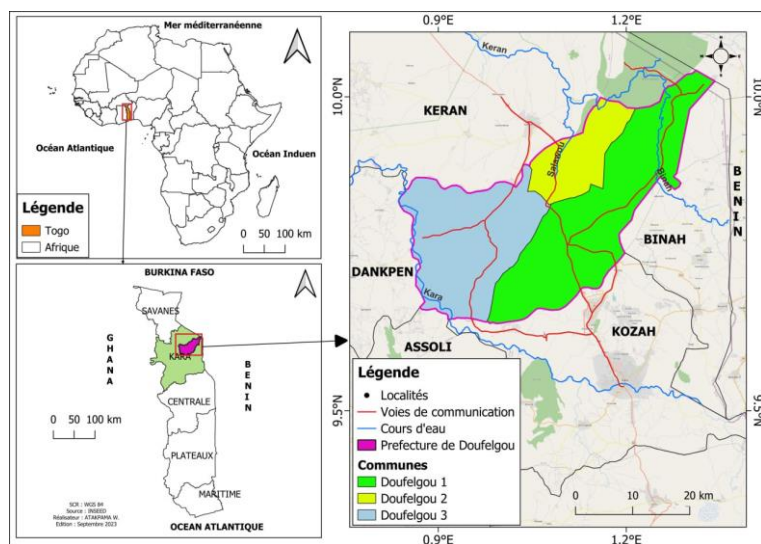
Mer méditerranéenne

Océan Atlantique

Océan Induen

Légende
Togo
Afrique

0 50 100 km

BURKINA FASO

SAVANES

KARA

G H A N A

B E N I N

CENTRALE

PLATEAUX

MARITIME

0 50 100 km

SCR : WGS 84
Source : INSEED
Réalisateur : ATAKPAMA W.
Edition : Septembre 2023

OCEAN ATLANTIQUE

0.9°E

1.2°E

10.0°N

10.0°N

9.5°N

9.5°N

Keran

KERAN

Sarakawa

Binah

B E N I N

BINAH

DANKPEN

Kara

KOZAH

ASSOLI

Légende
Localités
Voies de communication
Cours d'eau
Prefecture de Doufelgou
Communes
Doufelgou 1
Doufelgou 2
Doufelgou 3

0 10 20 km

0.9°E

1.2°E